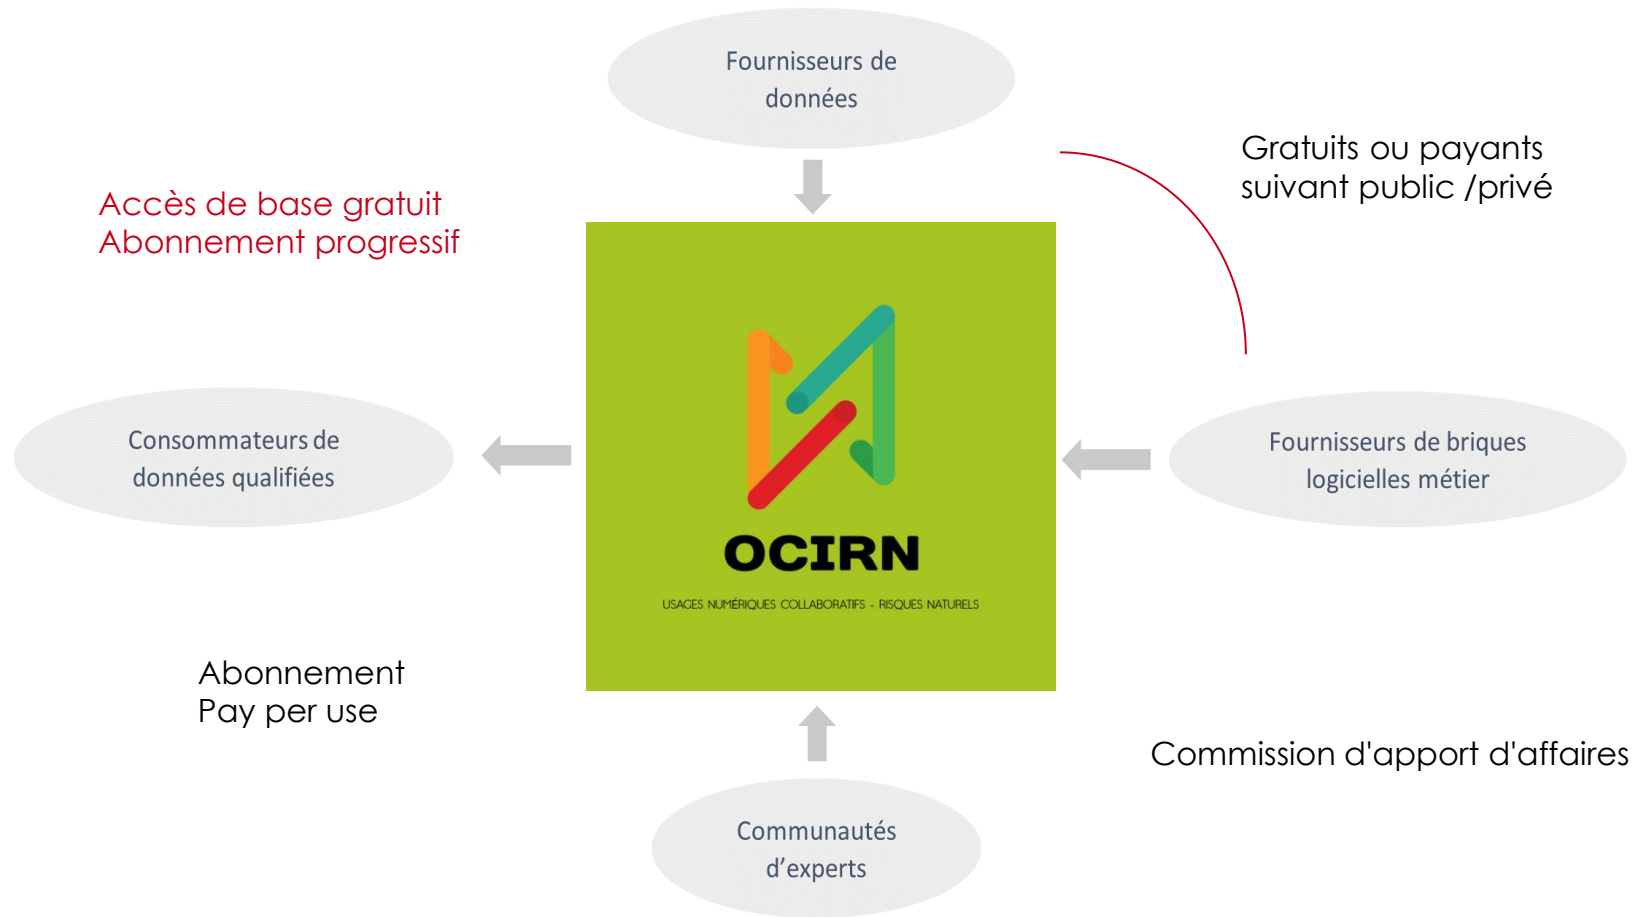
Fournisseurs de données

Gratuits ou payants suivant public /privé

Accès de base gratuit
Abonnement progressif

Consommateurs de données qualifiées

OCIRN

USAGES NUMÉRIQUES COLLABORATIFS - RISQUES NATURELS

Fournisseurs de briques logicielles métier

Abonnement
Pay per use

Commission d'apport d'affaires

Communautés d'experts